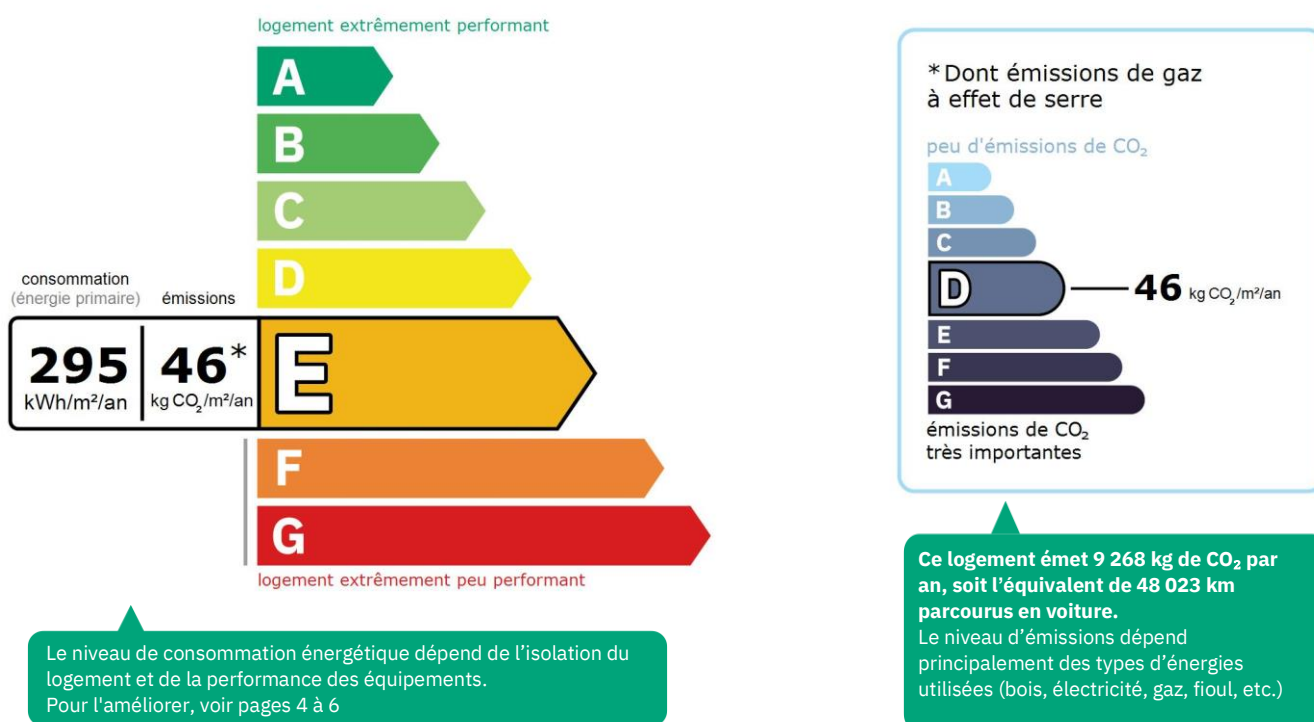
logement extrêmement performant

A
B
C
D

consommation
(énergie primaire)
émissions

295
kWh/m²/an

46*
kg $CO_2$/m²/an

E
F
G

logement extrêmement peu performant

Le niveau de consommation énergétique dépend de l'isolation du logement et de la performance des équipements.
Pour l'améliorer, voir pages 4 à 6

*Dont émissions de gaz à effet de serre

peu d'émissions de $CO_2$

A
B
C
D
46 kg $CO_2$/m²/an
E
F
G

émissions de $CO_2$ très importantes

**Ce logement émet 9 268 kg de $CO_2$ par an, soit l'équivalent de 48 023 km parcourus en voiture.**
Le niveau d'émissions dépend principalement des types d'énergies utilisées (bois, électricité, gaz, fioul, etc.)